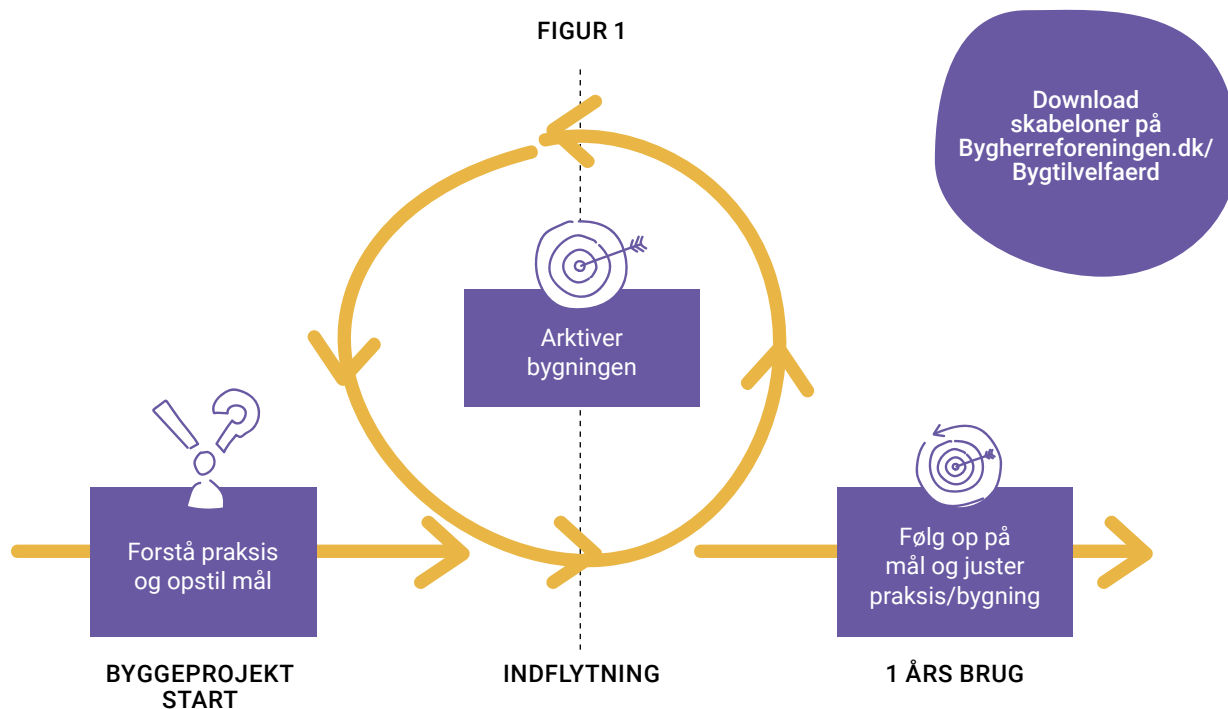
FIGUR 1

Download skabeloner på Bygherreforeningen.dk/ Bygtilvelfaerd

Arktiver bygningen

Forstå praksis og opstil mål

Følg op på mål og juster praksis/bygning

BYGGEPROJEKT START

INDFLYTNING

1 ÅRS BRUG